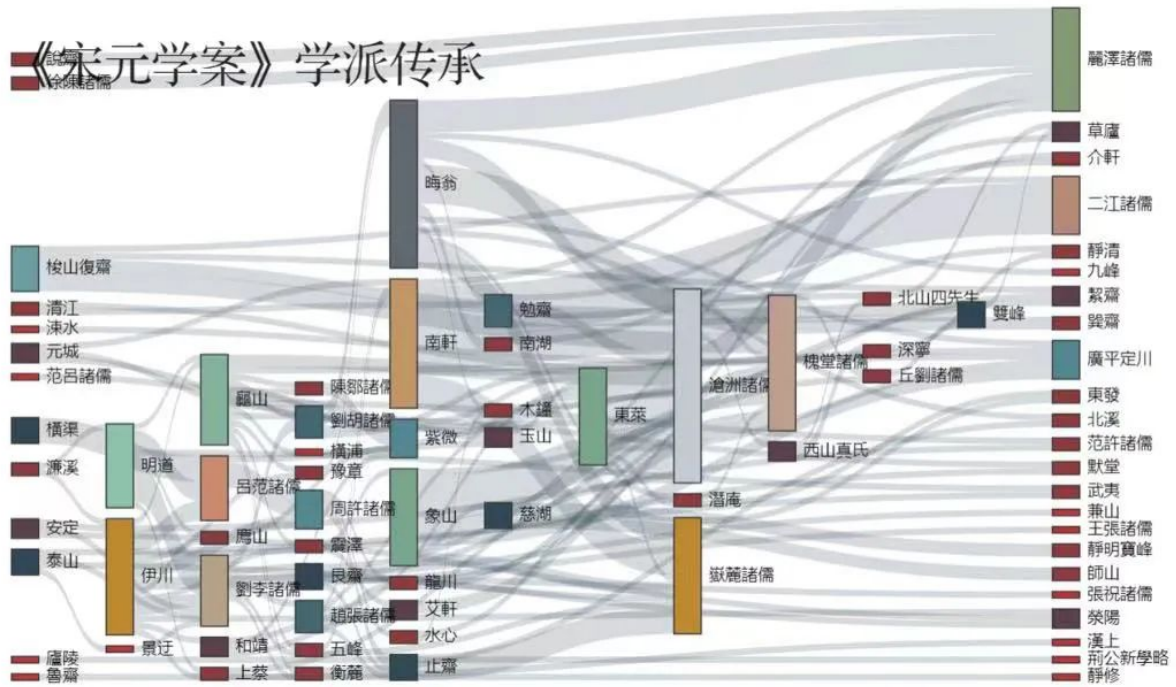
《宋元学案》学派传承

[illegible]
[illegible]
梭山復齋
清江
涑水
元城
范呂諸儒
橫渠
濂溪
安定
泰山
廬陵
魯齋

明道
伊川
景迂

龜山
呂范諸儒
廌山
劉李諸儒
和靖
上蔡

陳鄒諸儒
劉胡諸儒
橫浦
豫章
周許諸儒
震澤
艮齋
趙張諸儒
五峰
衡麓

晦翁
南軒
紫微
象山
龍川
艾軒
水心
止齋

勉齋
南湖
木鐘
玉山
慈湖

東萊

滄洲諸儒
潛庵
嶽麓諸儒

槐堂諸儒
西山真氏

北山四先生
深寧
丘劉諸儒

雙峰

麗澤諸儒
草廬
介軒
二江諸儒
靜清
九峰
絜齋
巽齋
廣平定川
東發
北溪
范許諸儒
默堂
武夷
兼山
王張諸儒
靜明寶峰
師山
張祝諸儒
滎陽
漢上
荊公新學略
靜修